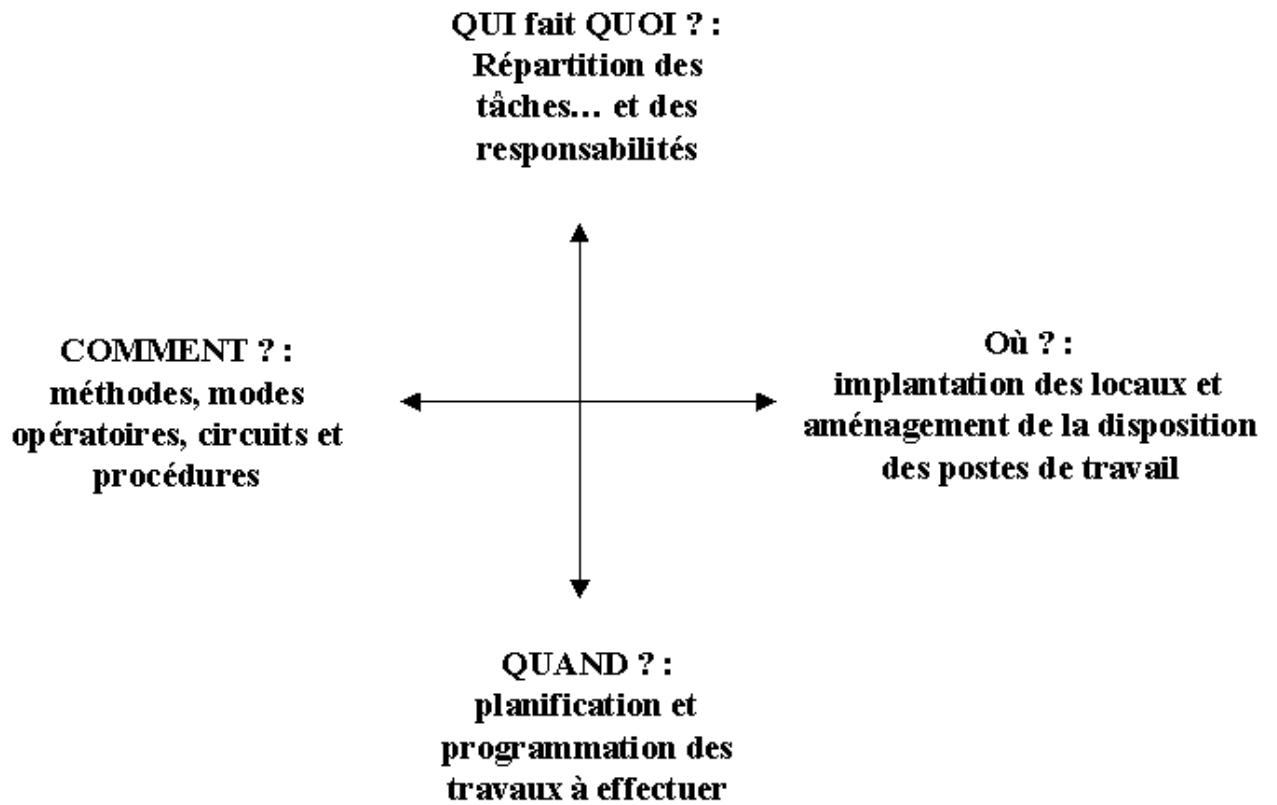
QUI fait QUOI ? :
Répartition des tâches… et des responsabilités

COMMENT ? :
méthodes, modes opératoires, circuits et procédures

Où ? :
implantation des locaux et aménagement de la disposition des postes de travail

QUAND ? :
planification et programmation des travaux à effectuer